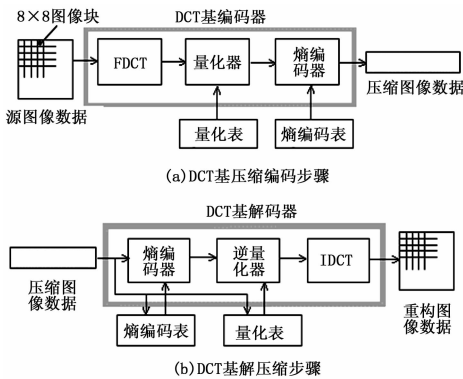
8×8图像块

DCT基编码器

FDCT

量化器

熵编码器

源图像数据

压缩图像数据

量化表

熵编码表

(a)DCT基压缩编码步骤

DCT基解码器

压缩图像数据

熵编码器

逆量化器

IDCT

重构图像数据

熵编码表

量化表

(b)DCT基解压缩步骤